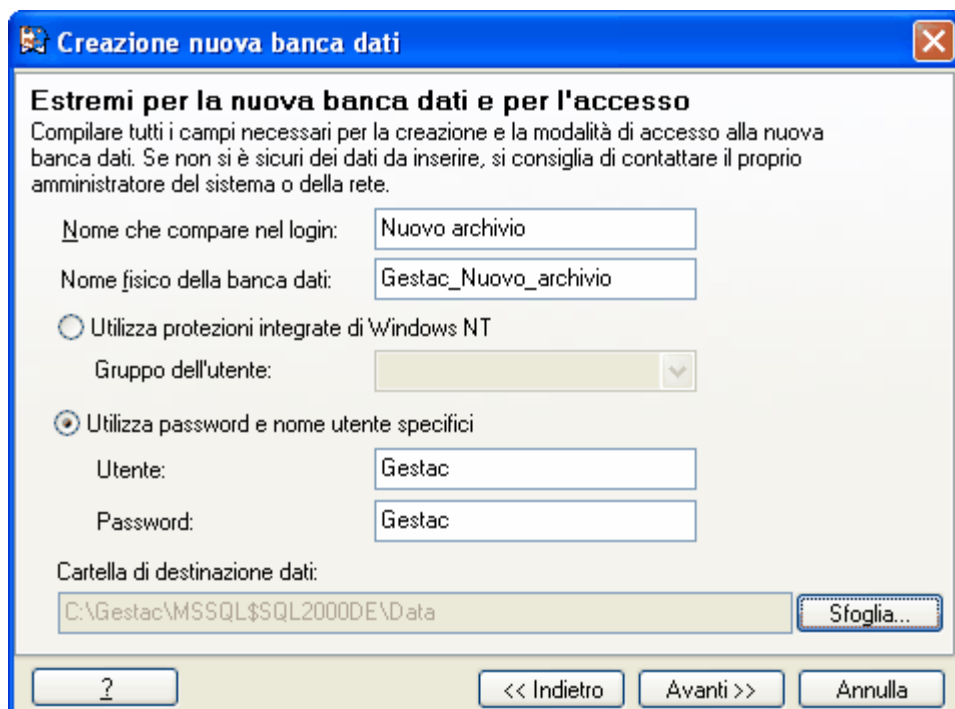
Creazione nuova banca dati

Estremi per la nuova banca dati e per l'accesso
Compilare tutti i campi necessari per la creazione e la modalità di accesso alla nuova banca dati. Se non si è sicuri dei dati da inserire, si consiglia di contattare il proprio amministratore del sistema o della rete.

Nome che compare nel login: Nuovo archivio
Nome fisico della banca dati: Gestac_Nuovo_archivio
Utilizza protezioni integrate di Windows NT
Gruppo dell'utente:
Utilizza password e nome utente specifici
Utente: Gestac
Password: Gestac
Cartella di destinazione dati:
C:\Gestac\MSSQL$SQL2000DE\Data
Sfoglia...

?
<< Indietro
Avanti >>
Annulla